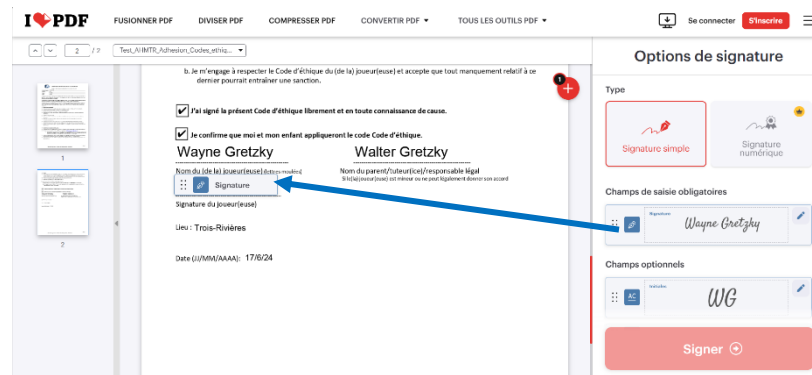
I ♥ PDF FUSIONNER PDF DIVISER PDF COMPRESSER PDF CONVERTIR PDF ▾ TOUS LES OUTILS PDF ▾ Se connecter S'inscrire

2 / 2 Test_AHMTR_Adhesion_Codes_ethiq...

Options de signature

b. Je m'engage à respecter le Code d'éthique du (de la) joueur(euse) et accepte que tout manquement relatif à ce dernier pourrait entraîner une sanction.

J'ai signé la présent Code d'éthique librement et en toute connaissance de cause.

Je confirme que moi et mon enfant appliqueront le code Code d'éthique.

Wayne Gretzky

Walter Gretzky

Nom du (de la) joueur(euse) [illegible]

Nom du parent/tuteur(ice)/responsable légal

Si le(la) joueur(euse) est mineur ou ne peut légalement donner son accord

Signature

Signature du joueur(euse)

Lieu : Trois-Rivières

Date (JJ/MM/AAAA): 17/6/24

1

2

1

Type

Signature simple

Signature numérique

Champs de saisie obligatoires

Signature

Wayne Gretzky

Champs optionnels

Initiales

WG

Signer